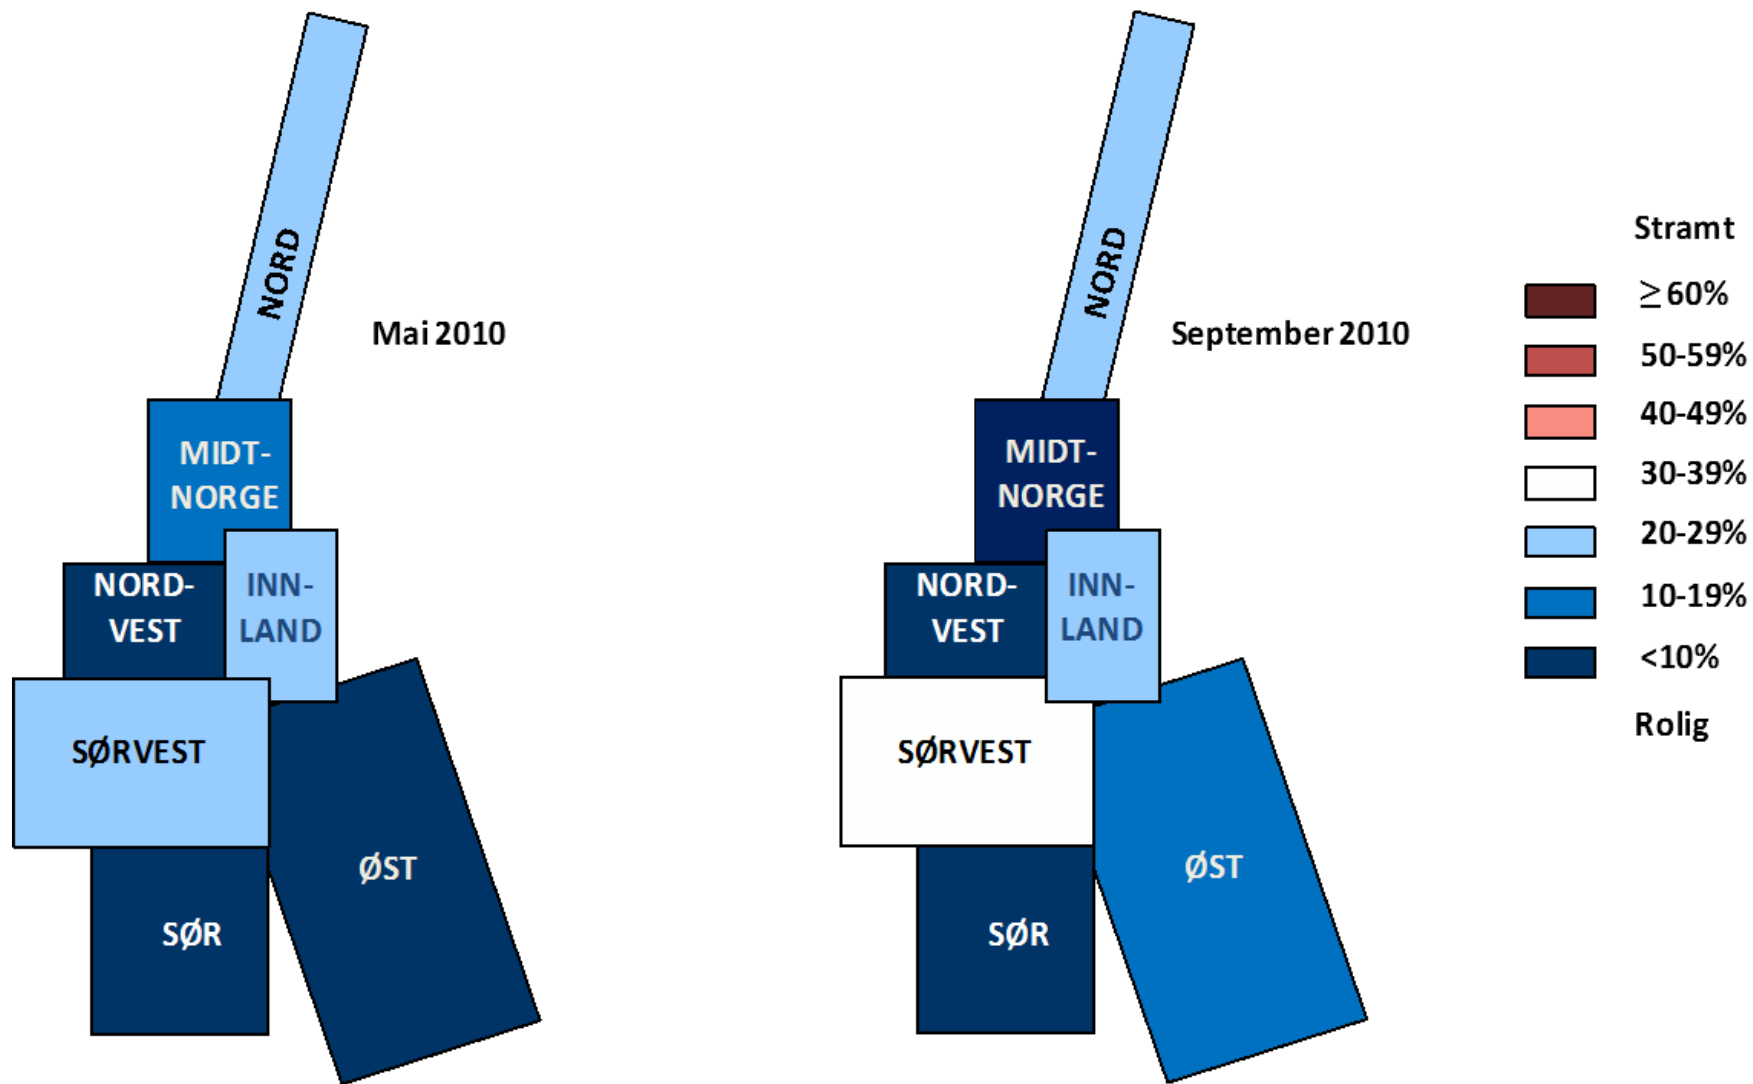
NORD

Mai 2010

MIDT-NORGE

NORD-VEST

INN-LAND

SØRVEST

ØST

SØR

NORD

September 2010

MIDT-NORGE

NORD-VEST

INN-LAND

SØRVEST

ØST

SØR

Stramt

$\geq$60%

50-59%

40-49%

30-39%

20-29%

10-19%

<10%

Rolig